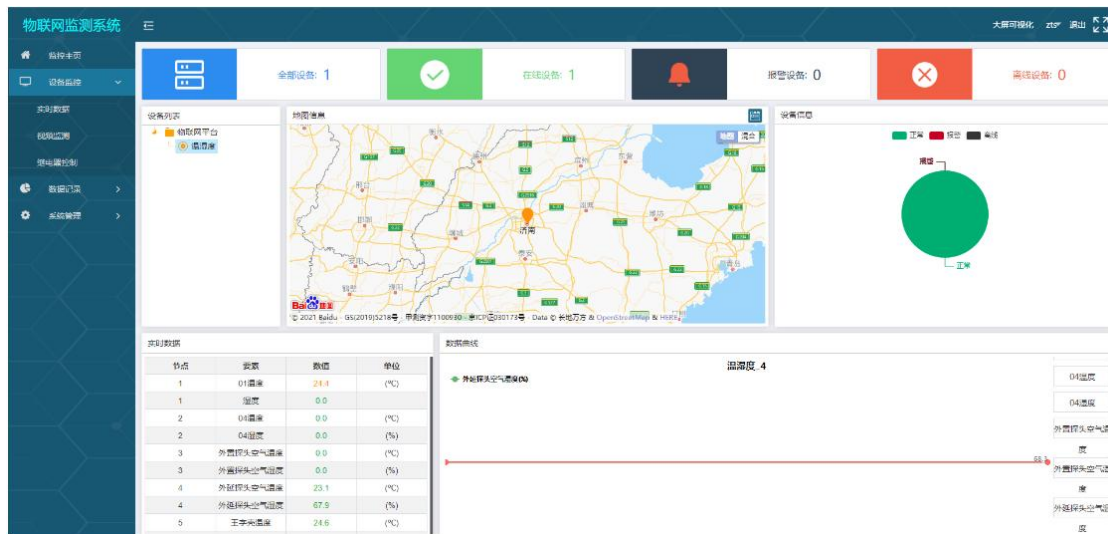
物联网监测系统

大屏可视化 zts 退出

监控主页
设备监控
实时数据
视频监测
继电器控制
数据记录
系统管理

全部设备: 1
在线设备: 1
报警设备: 0
离线设备: 0

设备列表
物联网平台
温湿度

地图信息
地图 混合
济南
© 2021 Baidu - GS(2019)5218号 - 甲测资字1100930 - 京ICP证030173号 - Data © 长地万方 & OpenStreetMap & HERE

设备信息
正常 报警 离线
报警
正常

实时数据

| 节点 | 要素 | 数值 | 单位 |
|---|---|---|---|
| 1 | 01温度 | 24.4 | (°C) |
| 1 | 湿度 | 0.0 | |
| 2 | 04温度 | 0.0 | (°C) |
| 2 | 04湿度 | 0.0 | (%) |
| 3 | 外置探头空气温度 | 0.0 | (°C) |
| 3 | 外置探头空气湿度 | 0.0 | (%) |
| 4 | 外延探头空气温度 | 23.1 | (°C) |
| 4 | 外延探头空气湿度 | 67.9 | (%) |
| 5 | 王字壳温度 | 24.6 | (°C) |

数据曲线
温湿度_4
外延探头空气湿度(%)
04温度
04湿度
外置探头空气温度
外置探头空气湿度
外延探头空气湿度